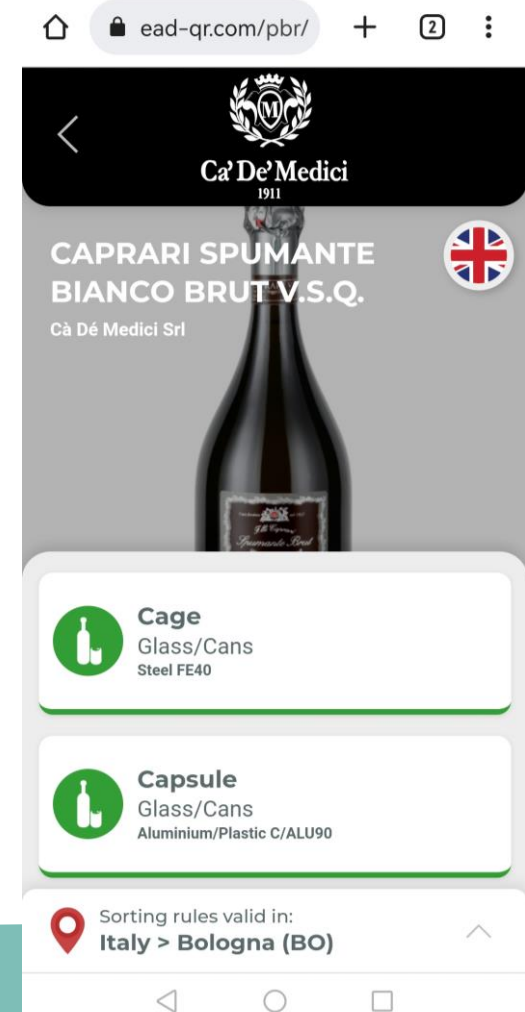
ead-qr.com/pbr/

2

Ca' De' Medici
1911

CAPRARI SPUMANTE BIANCO BRUT V.S.Q.
Cà Dé Medici Srl

Cage
Glass/Cans
Steel FE40

Capsule
Glass/Cans
Aluminium/Plastic C/ALU90

Sorting rules valid in:
Italy > Bologna (BO)